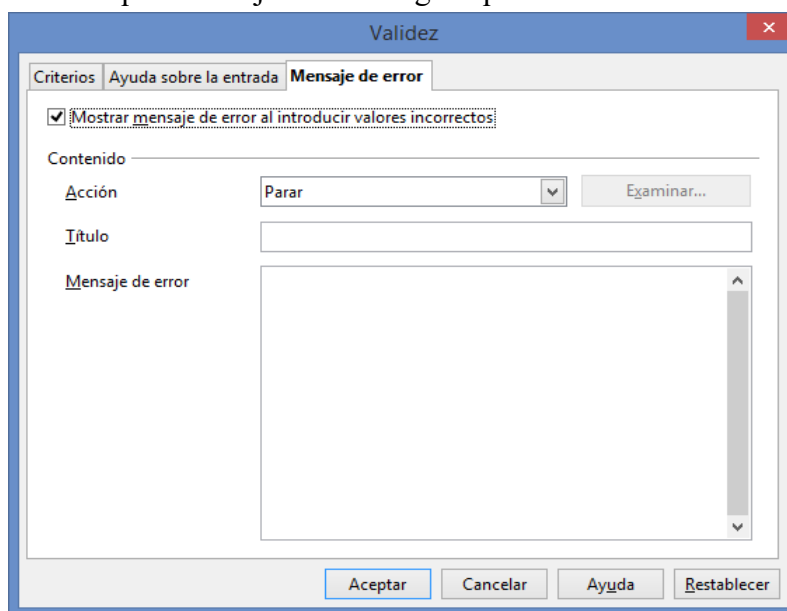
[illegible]

Validez

Criterios | Ayuda sobre la entrada | Mensaje de error

☑ Mostrar mensaje de error al introducir valores incorrectos

Contenido

Acción Parar Examinar...

Título

Mensaje de error

Aceptar Cancelar Ayuda Restablecer